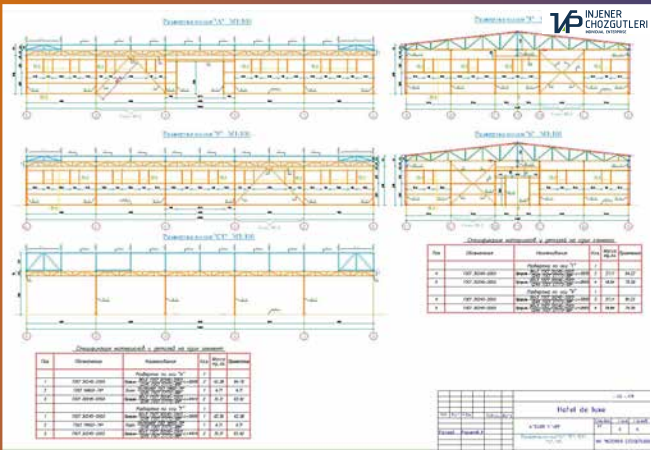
INJENER CHOZGUTLERI
Развертка по оси "А" М1:100
Развертка по оси "Г" М1:100
Развертка по оси "Б" М1:100
Развертка по оси "4" М1:100
Развертка по оси "СС" М1:100
Спецификация материалов и деталей на одну элемент
Спецификация материалов и деталей на одну элемент
| Поз | Обозначение | Наименование | Кол. | Масса ед. кг | Примечание |
|---|---|---|---|---|---|
| | | Развертка по оси "А" | | | |
| 1 | ГОСТ 30245-2003 | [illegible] | 2 | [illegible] | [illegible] |
| 2 | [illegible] | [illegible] | 1 | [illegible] | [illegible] |
| 3 | ГОСТ 30245-2003 | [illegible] | 2 | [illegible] | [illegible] |
| | | Развертка по оси "Б" | | | |
| 1 | ГОСТ 30245-2003 | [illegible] | 2 | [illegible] | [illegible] |
| 2 | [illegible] | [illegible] | 1 | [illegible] | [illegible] |
| 3 | ГОСТ 30245-2003 | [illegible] | 2 | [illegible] | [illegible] |

| Поз | Обозначение | Наименование | Кол. | Масса ед. кг | Примечание |
|---|---|---|---|---|---|
| | | Развертка по оси "А" | | | |
| 1 | ГОСТ 30245-2003 | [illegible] | 2 | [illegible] | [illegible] |
| 2 | ГОСТ 30245-2003 | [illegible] | 2 | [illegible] | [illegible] |
| | | Развертка по оси "Г" | | | |
| 1 | ГОСТ 30245-2003 | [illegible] | 2 | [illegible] | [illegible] |
| 2 | ГОСТ 30245-2003 | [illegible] | 2 | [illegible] | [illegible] |
Hotel de luxe
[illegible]